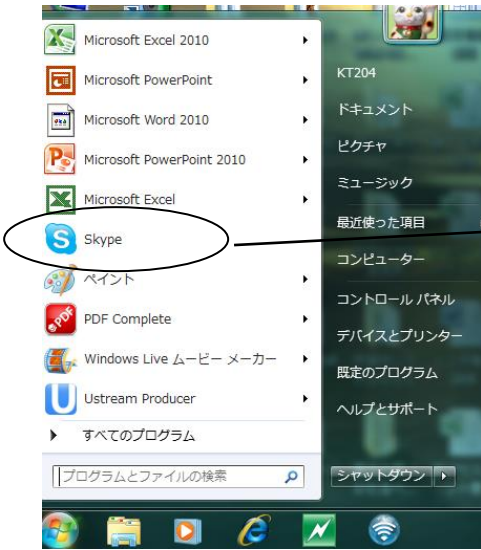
Microsoft Excel 2010
Microsoft PowerPoint
Microsoft Word 2010
Microsoft PowerPoint 2010
Microsoft Excel
Skype
ペイント
PDF Complete
Windows Live ムービー メーカー
Ustream Producer
すべてのプログラム
プログラムとファイルの検索

KT204
ドキュメント
ピクチャ
ミュージック
最近使った項目
コンピューター
コントロール パネル
デバイスとプリンター
既定のプログラム
ヘルプとサポート
シャットダウン